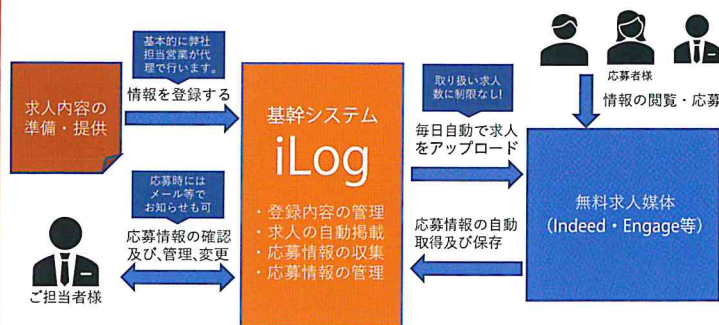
基本的に弊社担当営業が代理で行います。

求人内容の準備・提供

情報を登録する

基幹システム
iLog
・登録内容の管理
・求人の自動掲載
・応募情報の収集
・応募情報の管理

取り扱い求人数に制限なし!

毎日自動で求人をアップロード

応募者様

情報の閲覧・応募

無料求人媒体
(Indeed・Engage等)

応募時にはメール等でお知らせも可

応募情報の確認及び、管理、変更

応募情報の自動取得及び保存

ご担当者様